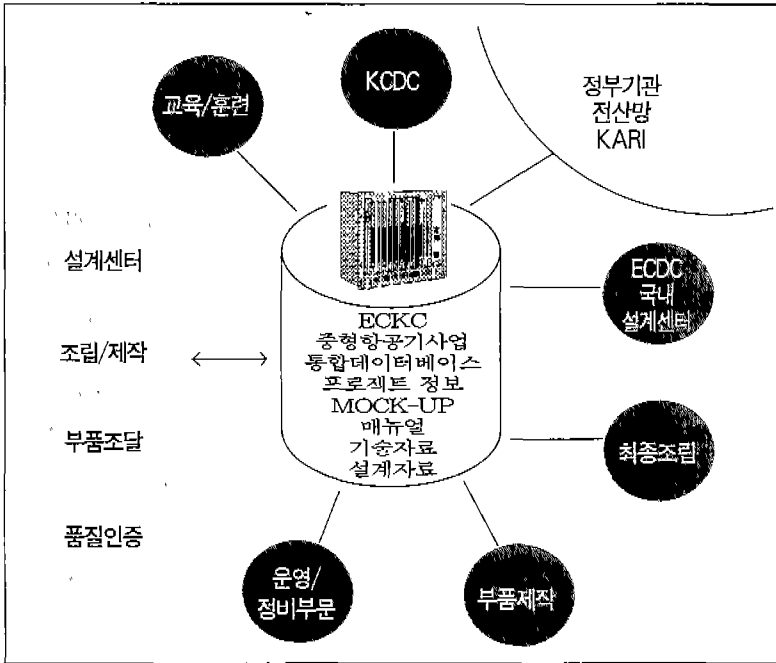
교육/훈련

KCDC

정부기관
전산망
KARI

설계센터

조립/제작

부품조달

품질인증

ECKC
중형항공기사업
통합데이터베이스
프로젝트 정보
MOCK-UP
매뉴얼
기술자료
설계자료

ECDC
국내
설계센터

최종조립

운영/
정비부문

부품제작